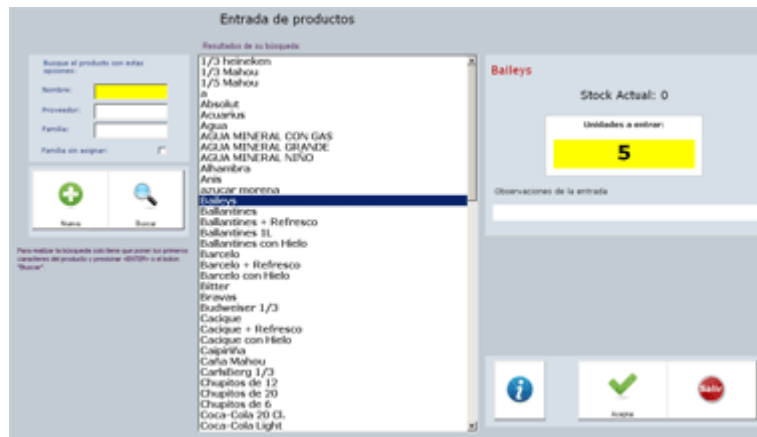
Entrada de productos

Busque el producto con estas opciones:

Nombre:

Proveedor:

Familia:

Familia sin asignar:

Nuevo

Buscar

Para realizar la búsqueda solo tiene que poner los primeros caracteres del producto y presionar <ENTER> o el boton "Buscar".

Resultados de su búsqueda

1/3 heineken
1/3 Mahou
1/5 Mahou
a
Absolut
Acuarius
Agua
AGUA MINERAL CON GAS
AGUA MINERAL GRANDE
AGUA MINERAL NIÑO
Alhambra
Anis
azucar morena
Baileys
Ballantines
Ballantines + Refresco
Ballantines 1L
Ballantines con Hielo
Barcelo
Barcelo + Refresco
Barcelo con Hielo
Bitter
Bravas
Budweiser 1/3
Cacique
Cacique + Refresco
Cacique con Hielo
Caipiriña
Caña Mahou
Carlsberg 1/3
Chupitos de 12
Chupitos de 20
Chupitos de 6
Coca-Cola 20 Cl.
Coca-Cola Light

Baileys

Stock Actual: 0

Unidades a entrar:

5

Observaciones de la entrada

Acepta

Salir